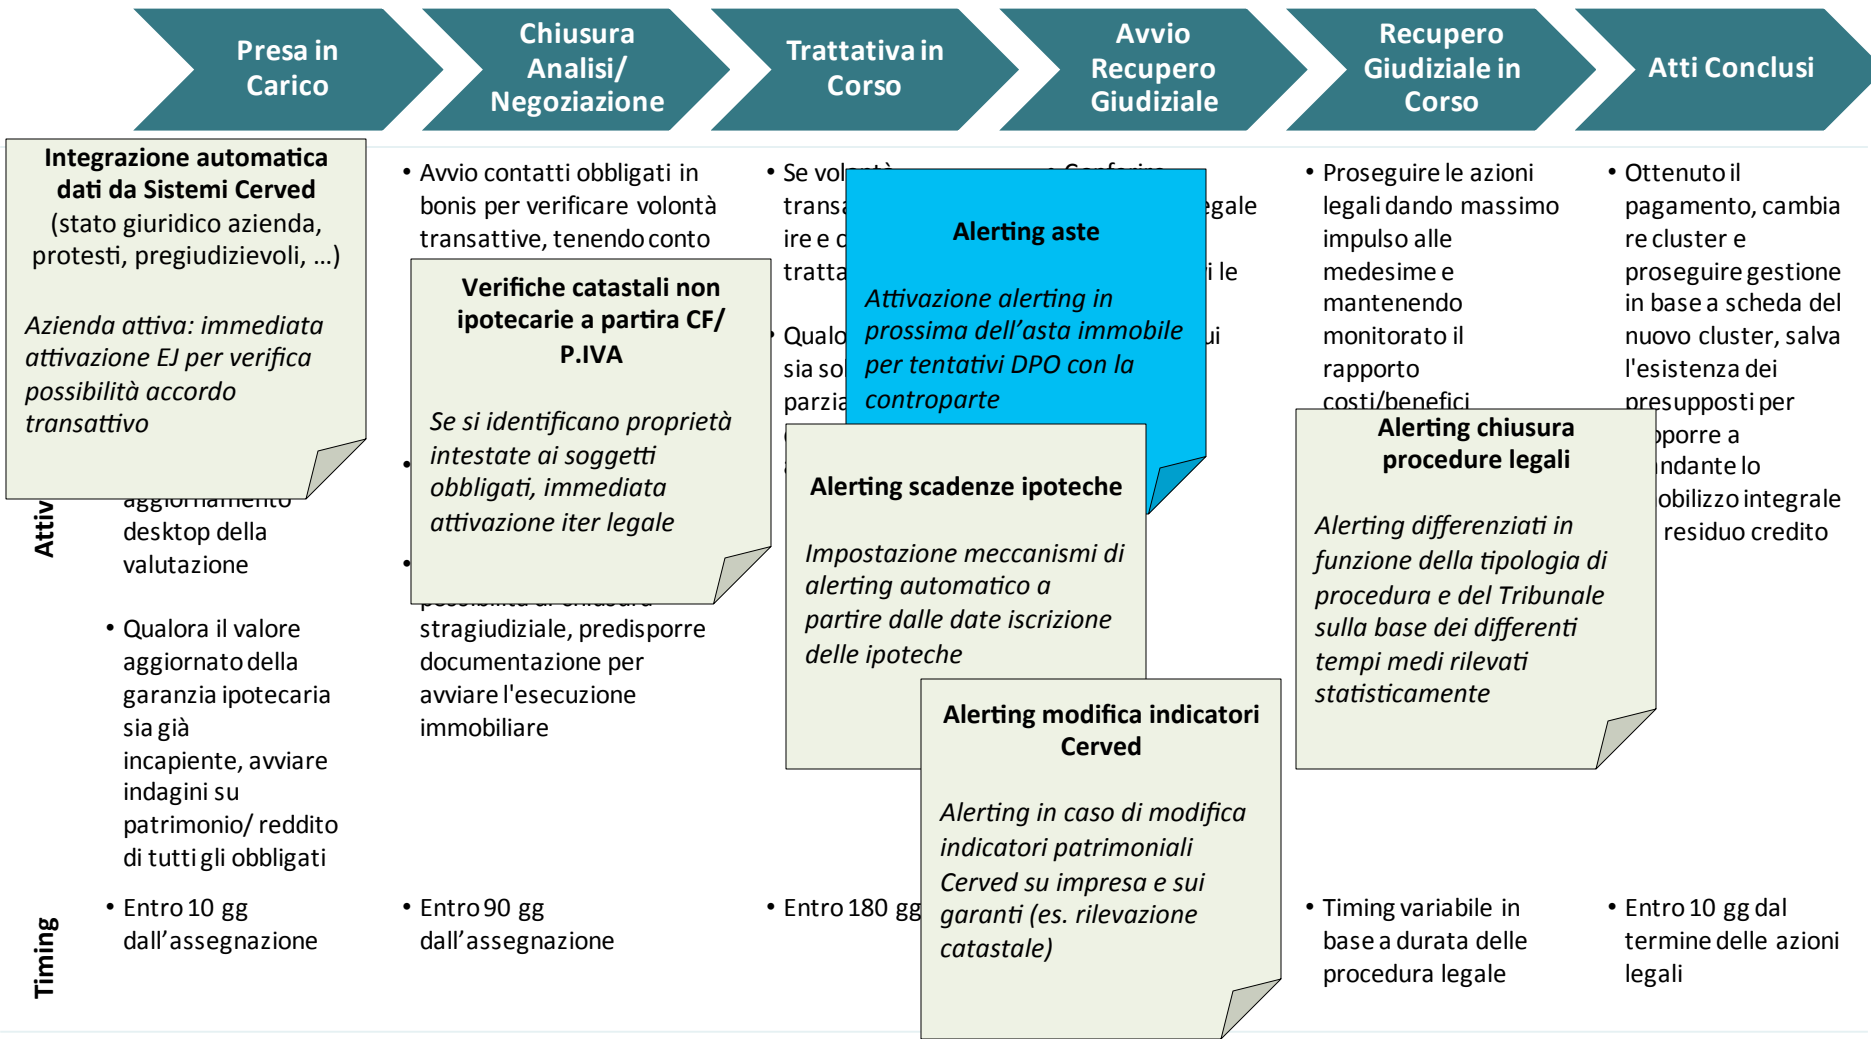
Presa in Carico

Chiusura Analisi/ Negoziazione

Trattativa in Corso

Avvio Recupero Giudiziale

Recupero Giudiziale in Corso

Atti Conclusi

Integrazione automatica dati da Sistemi Cerved (stato giuridico azienda, protesti, pregiudizievoli, …)

*Azienda attiva: immediata attivazione EJ per verifica possibilità accordo transattivo*

Attiv

aggiornamento desktop della valutazione

• Qualora il valore aggiornato della garanzia ipotecaria sia già incapiente, avviare indagini su patrimonio/ reddito di tutti gli obbligati

• Avvio contatti obbligati in bonis per verificare volontà transattive, tenendo conto

Verifiche catastali non ipotecarie a partira CF/ P.IVA

*Se si identificano proprietà intestate ai soggetti obbligati, immediata attivazione iter legale*

stragiudiziale, predisporre documentazione per avviare l'esecuzione immobiliare

• Se vol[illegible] trans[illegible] ire e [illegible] tratta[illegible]

Qualo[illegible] sia so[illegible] parzia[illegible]

• Conferire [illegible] egale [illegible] i le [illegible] ui

Alerting aste

*Attivazione alerting in prossima dell'asta immobile per tentativi DPO con la controparte*

Alerting scadenze ipoteche

*Impostazione meccanismi di alerting automatico a partire dalle date iscrizione delle ipoteche*

Alerting modifica indicatori Cerved

*Alerting in caso di modifica indicatori patrimoniali Cerved su impresa e sui garanti (es. rilevazione catastale)*

• Proseguire le azioni legali dando massimo impulso alle medesime e mantenendo monitorato il rapporto costi/benefici

Alerting chiusura procedure legali

*Alerting differenziati in funzione della tipologia di procedura e del Tribunale sulla base dei differenti tempi medi rilevati statisticamente*

• Ottenuto il pagamento, cambiare cluster e proseguire gestione in base a scheda del nuovo cluster, salva l'esistenza dei presupposti per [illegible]porre a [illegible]ndante lo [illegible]obilizzo integrale residuo credito

Timing

• Entro 10 gg dall'assegnazione

• Entro 90 gg dall'assegnazione

• Entro 180 gg

• Timing variabile in base a durata delle procedura legale

• Entro 10 gg dal termine delle azioni legali